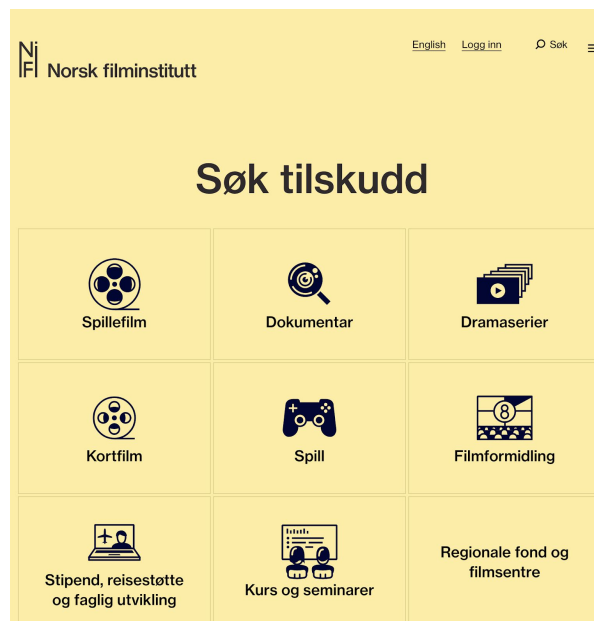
NFI Norsk filminstitutt

English Logg inn Søk

Søk tilskudd

| Spillefilm | Dokumentar | Dramaserier |
|---|---|---|
| Kortfilm | Spill | Filmformidling |
| Stipend, reisestøtte og faglig utvikling | Kurs og seminarer | Regionale fond og filmsentre |